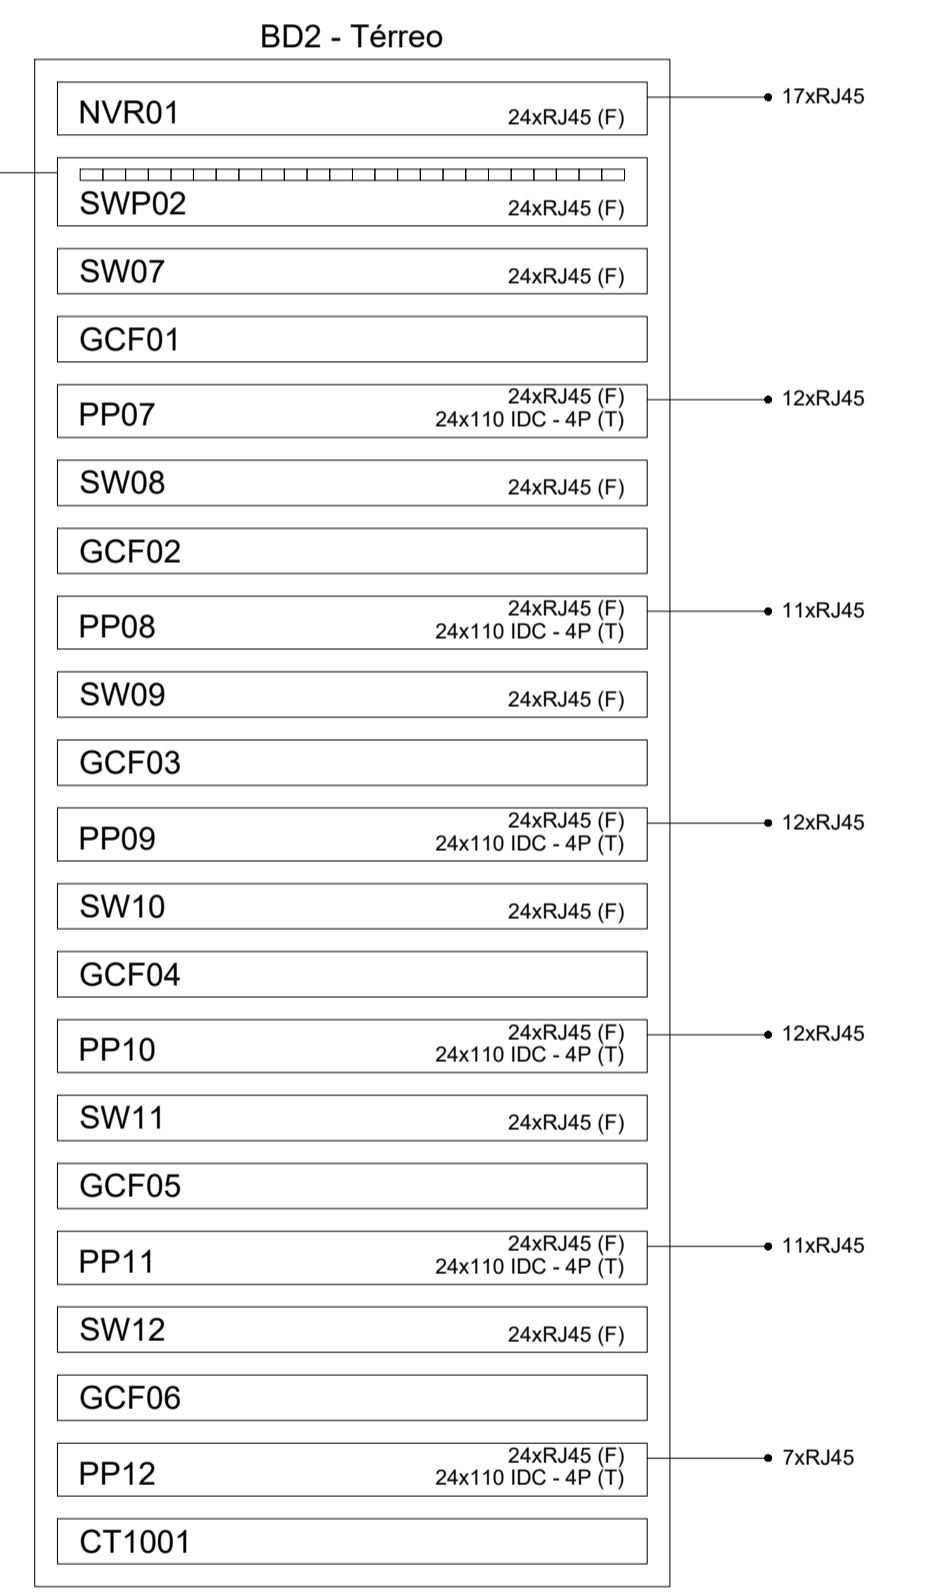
BD2 - Térreo

NVR01 24xRJ45 (F)

17xRJ45

SWP02 24xRJ45 (F)

SW07 24xRJ45 (F)

GCF01

PP07 24xRJ45 (F) 24x110 IDC - 4P (T)

12xRJ45

SW08 24xRJ45 (F)

GCF02

PP08 24xRJ45 (F) 24x110 IDC - 4P (T)

11xRJ45

SW09 24xRJ45 (F)

GCF03

PP09 24xRJ45 (F) 24x110 IDC - 4P (T)

12xRJ45

SW10 24xRJ45 (F)

GCF04

PP10 24xRJ45 (F) 24x110 IDC - 4P (T)

12xRJ45

SW11 24xRJ45 (F)

GCF05

PP11 24xRJ45 (F) 24x110 IDC - 4P (T)

11xRJ45

SW12 24xRJ45 (F)

GCF06

PP12 24xRJ45 (F) 24x110 IDC - 4P (T)

7xRJ45

CT1001